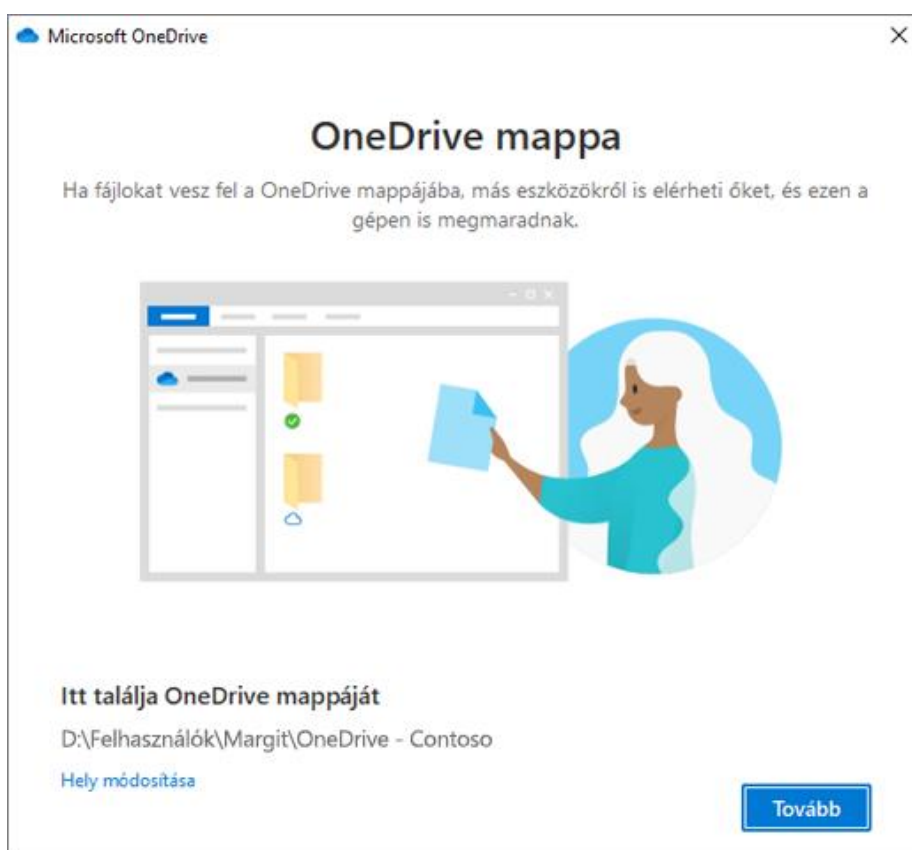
Microsoft OneDrive

×

OneDrive mappa

Ha fájlokat vesz fel a OneDrive mappájába, más eszközökről is elérheti őket, és ezen a gépen is megmaradnak.

Itt találja OneDrive mappáját

D:\Felhasználók\Margit\OneDrive - Contoso

Hely módosítása

Tovább